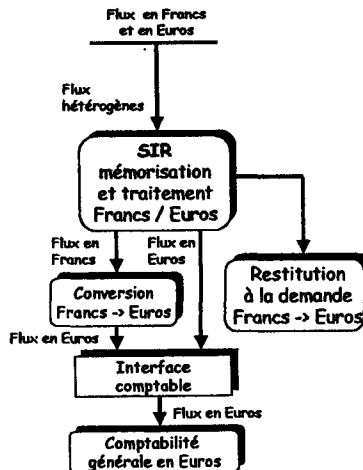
Flux en Francs et en Euros

Flux hétérogènes

SIR mémorisation et traitement Francs / Euros

Flux en Francs

Flux en Euros

Conversion Francs -> Euros

Restitution à la demande Francs -> Euros

Flux en Euros

Interface comptable

Flux en Euros

Comptabilité générale en Euros